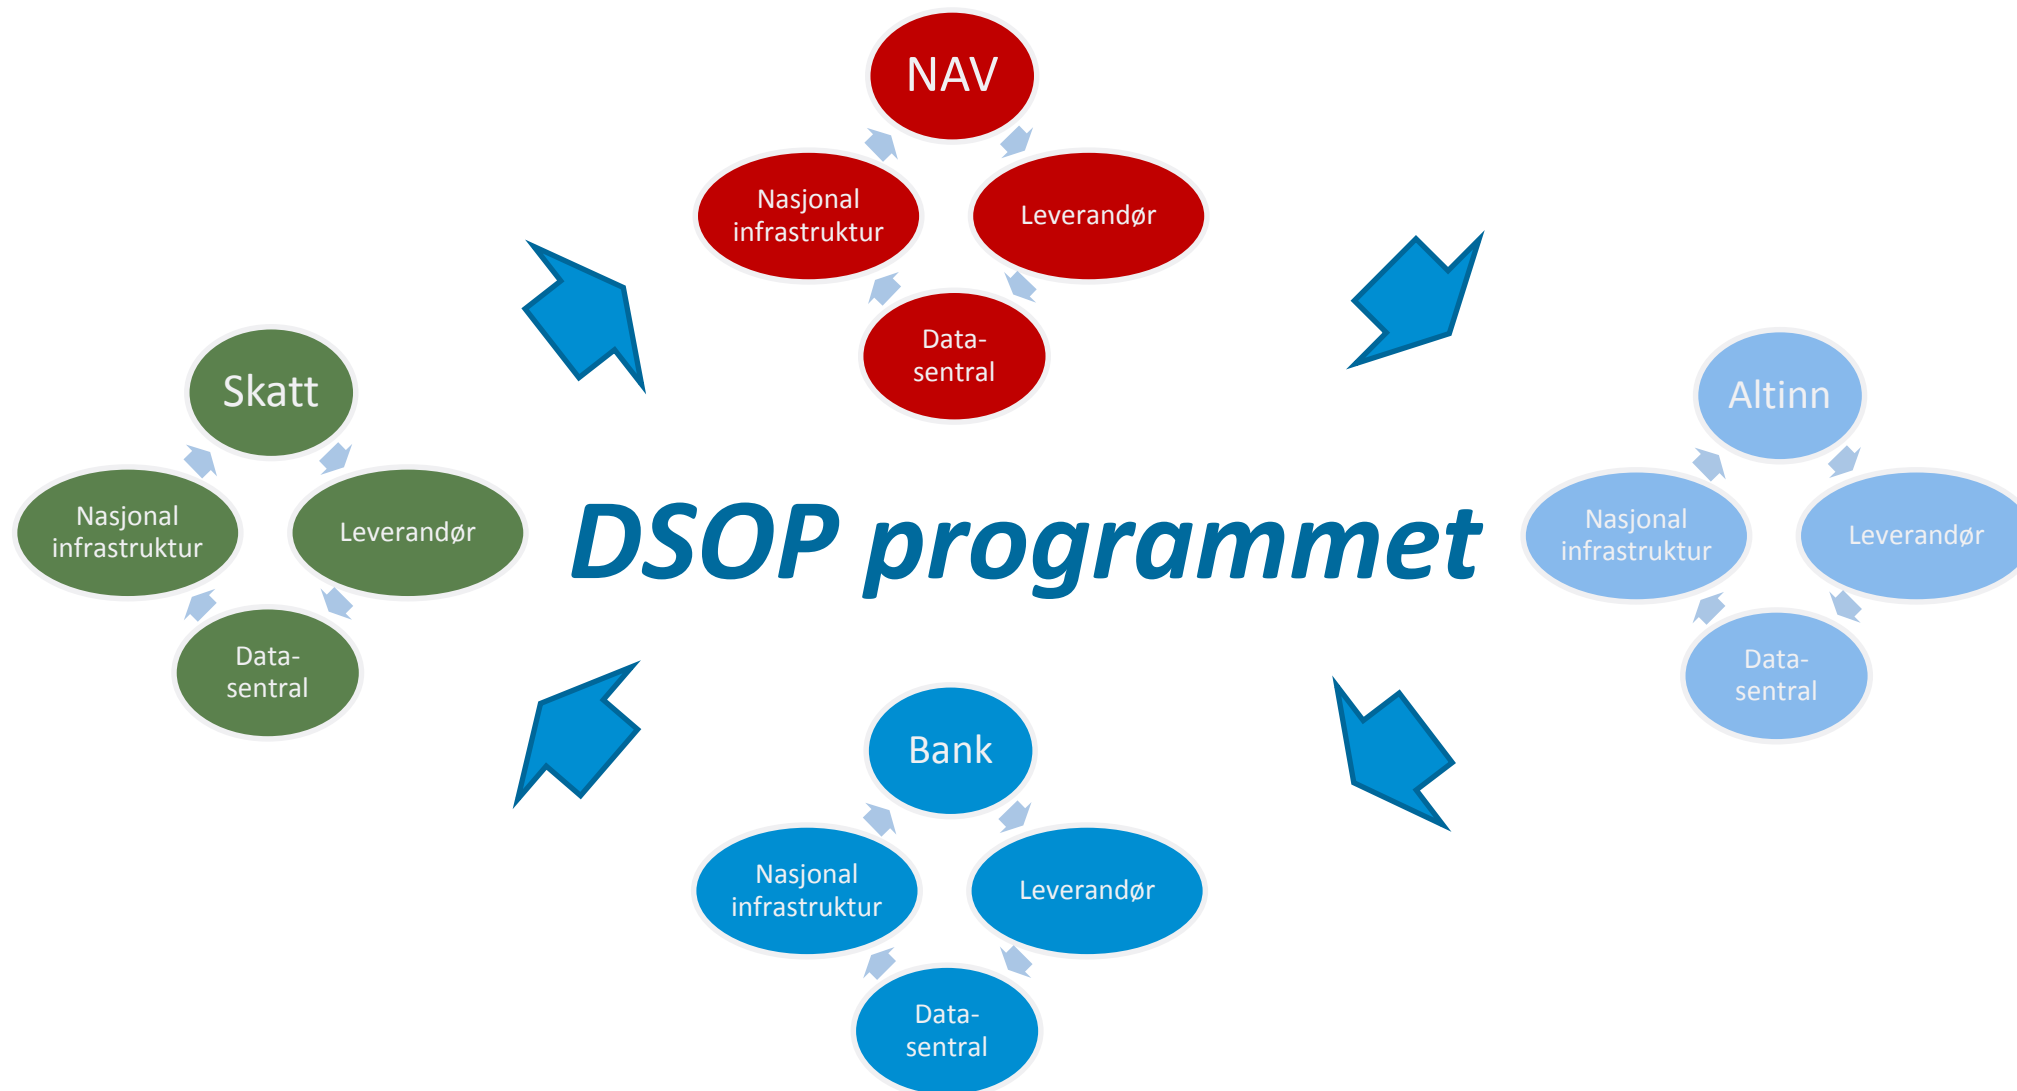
NAV

Nasjonal infrastruktur

Leverandør

Data-sentral

Skatt

Nasjonal infrastruktur

Leverandør

Data-sentral

DSOP programmet

Altinn

Nasjonal infrastruktur

Leverandør

Data-sentral

Bank

Nasjonal infrastruktur

Leverandør

Data-sentral